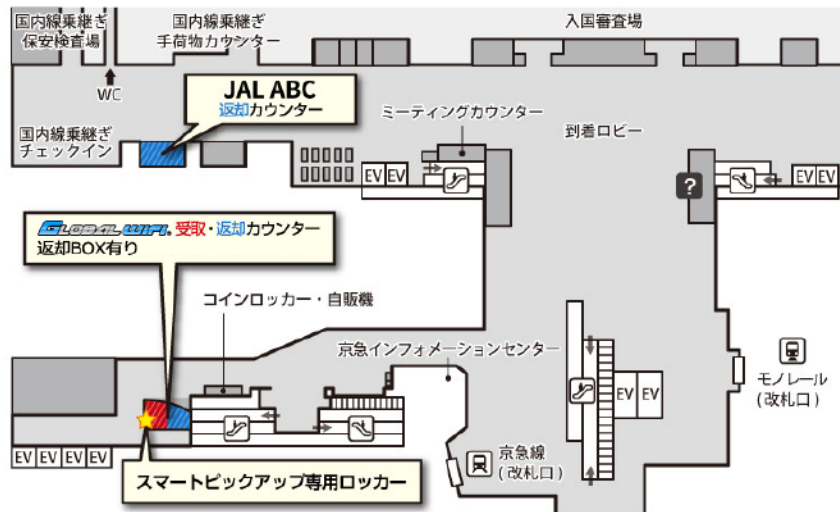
国内線乗継ぎ
保安検査場

国内線乗継ぎ
手荷物カウンター

入国審査場

WC

JAL ABC
返却カウンター

国内線乗継ぎ
チェックイン

ミーティングカウンター

到着ロビー

EV EV

?

EV EV

GLOBAL WiFi 受取・返却カウンター
返却BOX有り

コインロッカー・自販機

京急インフォメーションセンター

EV EV

モノレール
(改札口)

EV EV EV EV

京急線
(改札口)

スマートピックアップ専用ロッカー